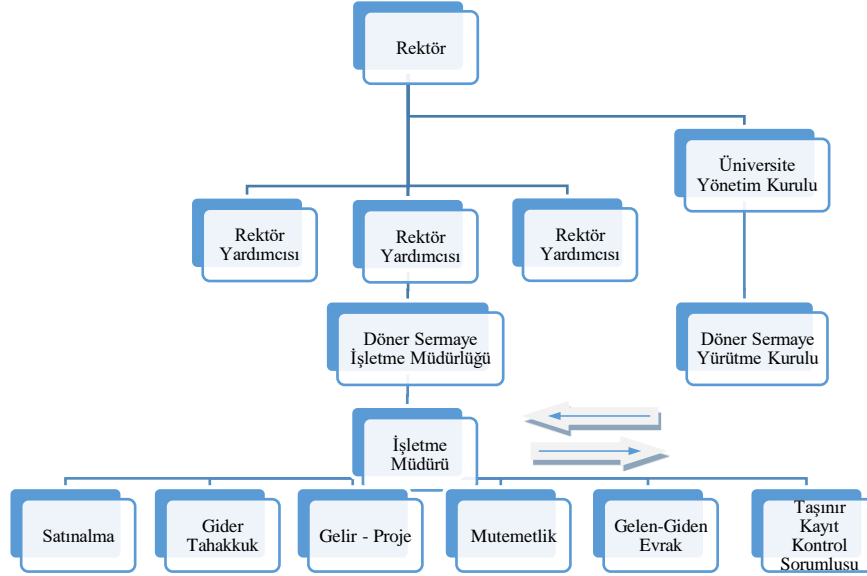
Rektör

Üniversite Yönetim Kurulu

Rektör Yardımcısı

Rektör Yardımcısı

Rektör Yardımcısı

Döner Sermaye İşletme Müdürlüğü

Döner Sermaye Yürütme Kurulu

İşletme Müdürü

Satınalma

Gider Tahakkuk

Gelir - Proje

Mutemetlik

Gelen-Giden Evrak

Taşınır Kayıt Kontrol Sorumlusu